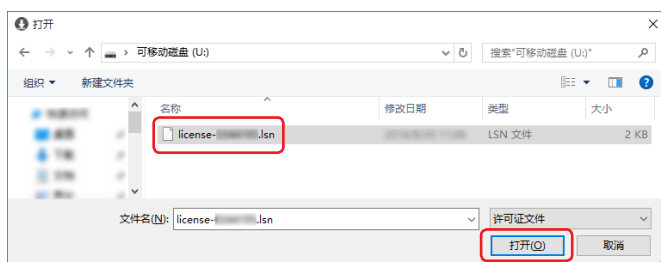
打开

可移动磁盘 (U:)

搜索"可移动磁盘 (U:)"

组织 ▾ 新建文件夹

| 名称 | 修改日期 | 类型 | 大小 |
|---|---|---|---|
| license-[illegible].lsn | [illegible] | LSN 文件 | 2 KB |

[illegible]
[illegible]
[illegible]
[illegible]
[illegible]

文件名(N): license-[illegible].lsn

许可证文件

打开(O)

取消